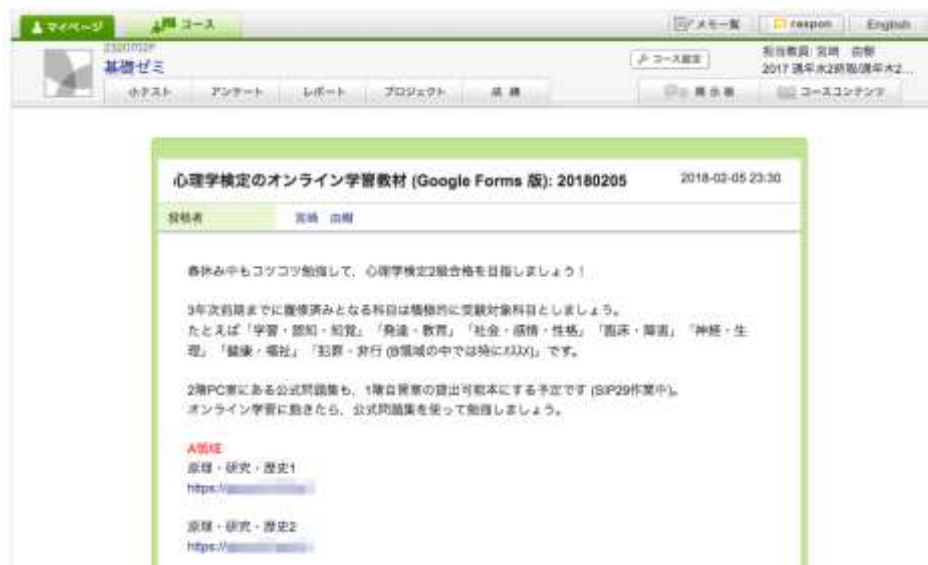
マイページ　コース　メモ一覧　respon　English

2320702F
基礎ゼミ

コース設定

担当教員: 宮崎　由樹
2017 通年水2時限/通年木2...

小テスト　アンケート　レポート　プロジェクト　成績　掲示板　コースコンテンツ

心理学検定のオンライン学習教材 (Google Forms 版): 20180205　2018-02-05 23:30

投稿者　宮崎　由樹

春休み中もコツコツ勉強して、心理学検定2級合格を目指しましょう！

3年次前期までに履修済みとなる科目は積極的に受験対象科目としましょう。
たとえば「学習・認知・知覚」「発達・教育」「社会・感情・性格」「臨床・障害」「神経・生理」「健康・福祉」「犯罪・非行 (B領域の中では特にオススメ)」です。

2階PC室にある公式問題集も、1階自習室の貸出可能本にする予定です (SIP29作業中)。
オンライン学習に飽きたら、公式問題集を使って勉強しましょう。

A領域
原理・研究・歴史1
https://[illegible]

原理・研究・歴史2
https://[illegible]